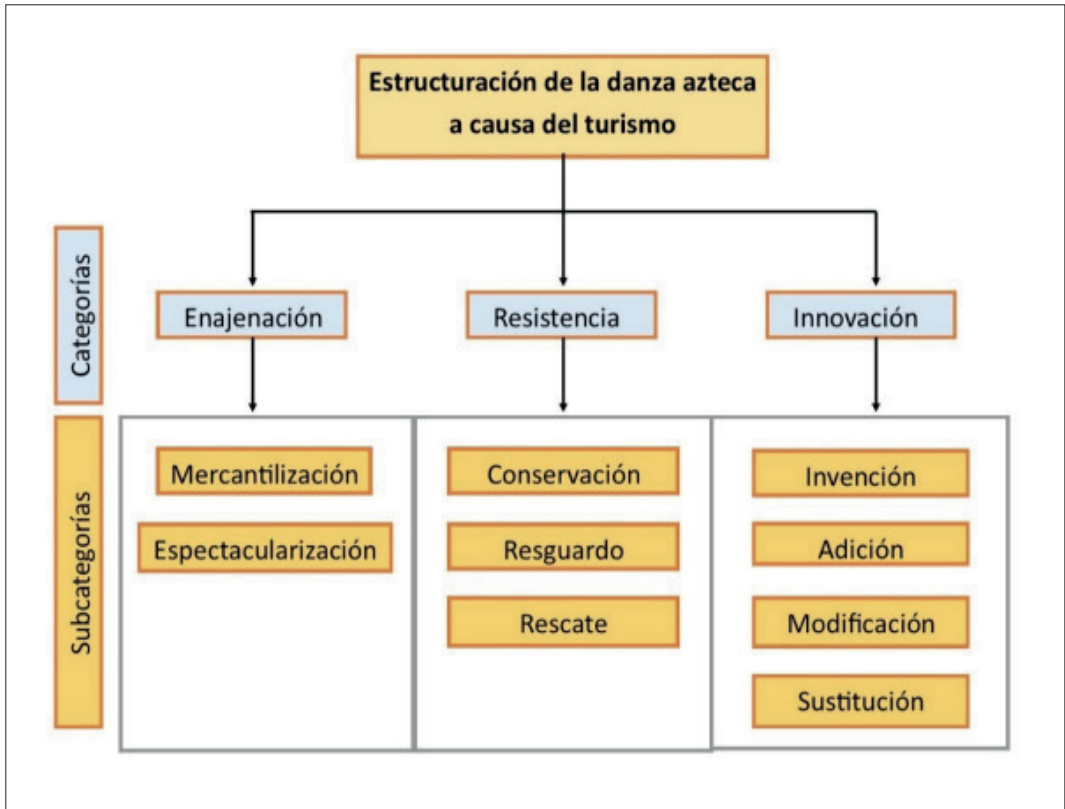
Estructuración de la danza azteca a causa del turismo

Categorías

Enajenación

Resistencia

Innovación

Subcategorías

Mercantilización

Espectacularización

Conservación

Resguardo

Rescate

Invención

Adición

Modificación

Sustitución